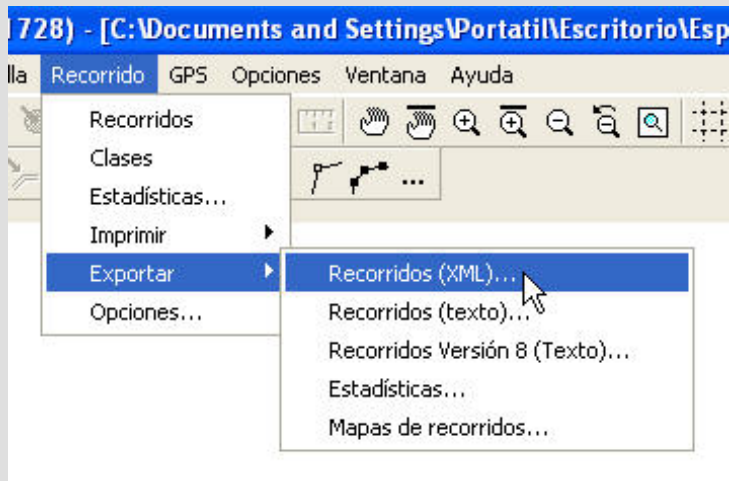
] 728) - [C:\Documents and Settings\Portatil\Escritorio\Esp

lla Recorrido GPS Opciones Ventana Ayuda

Recorridos
Clases
Estadísticas...
Imprimir
Exportar
Opciones...

Recorridos (XML)...
Recorridos (texto)...
Recorridos Versión 8 (Texto)...
Estadísticas...
Mapas de recorridos...